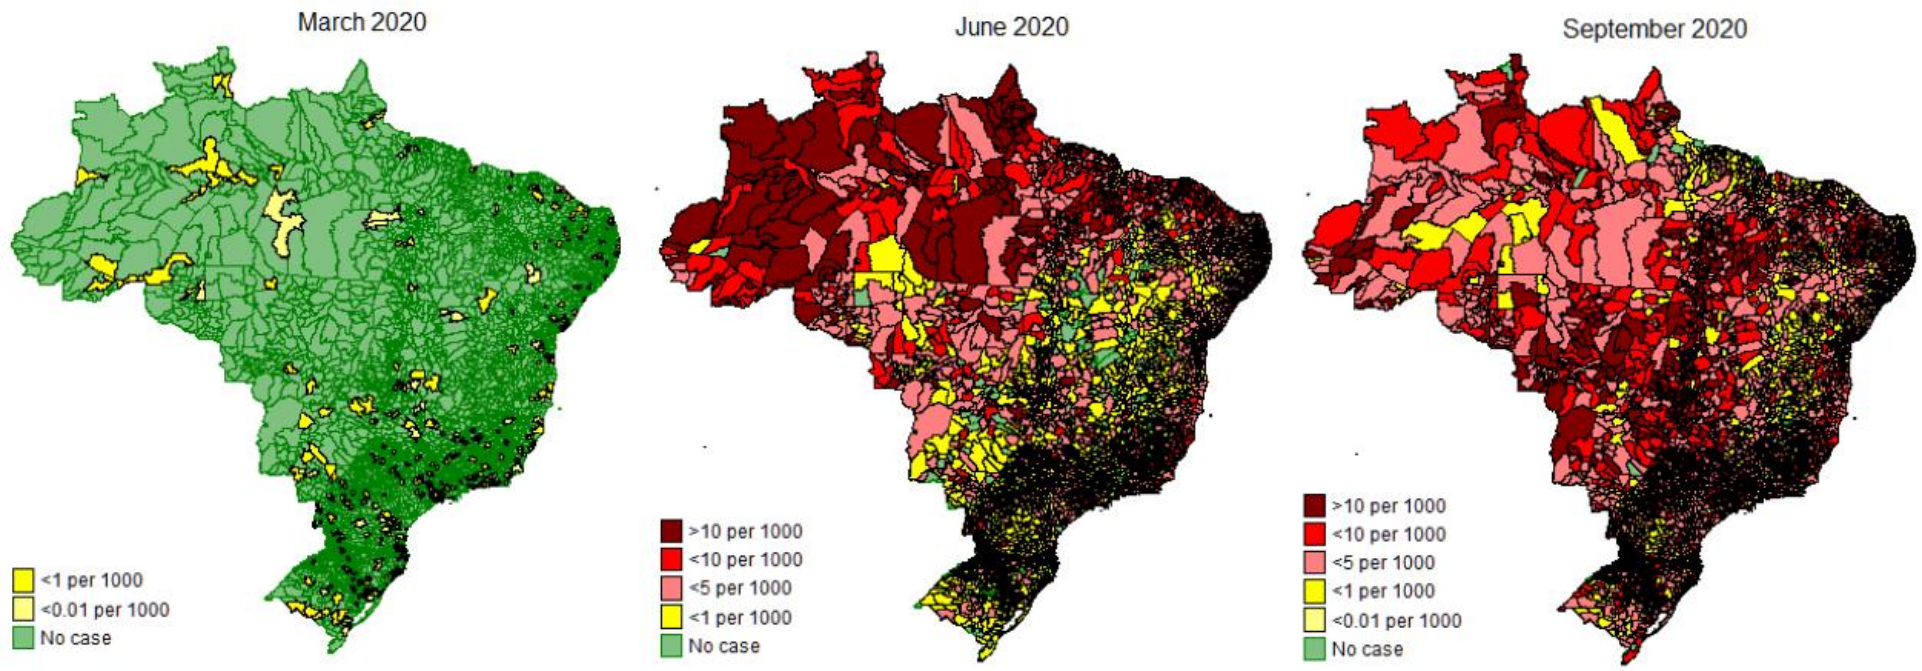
March 2020

<1 per 1000
<0.01 per 1000
No case

June 2020

>10 per 1000
<10 per 1000
<5 per 1000
<1 per 1000
No case

September 2020

>10 per 1000
<10 per 1000
<5 per 1000
<1 per 1000
<0.01 per 1000
No case